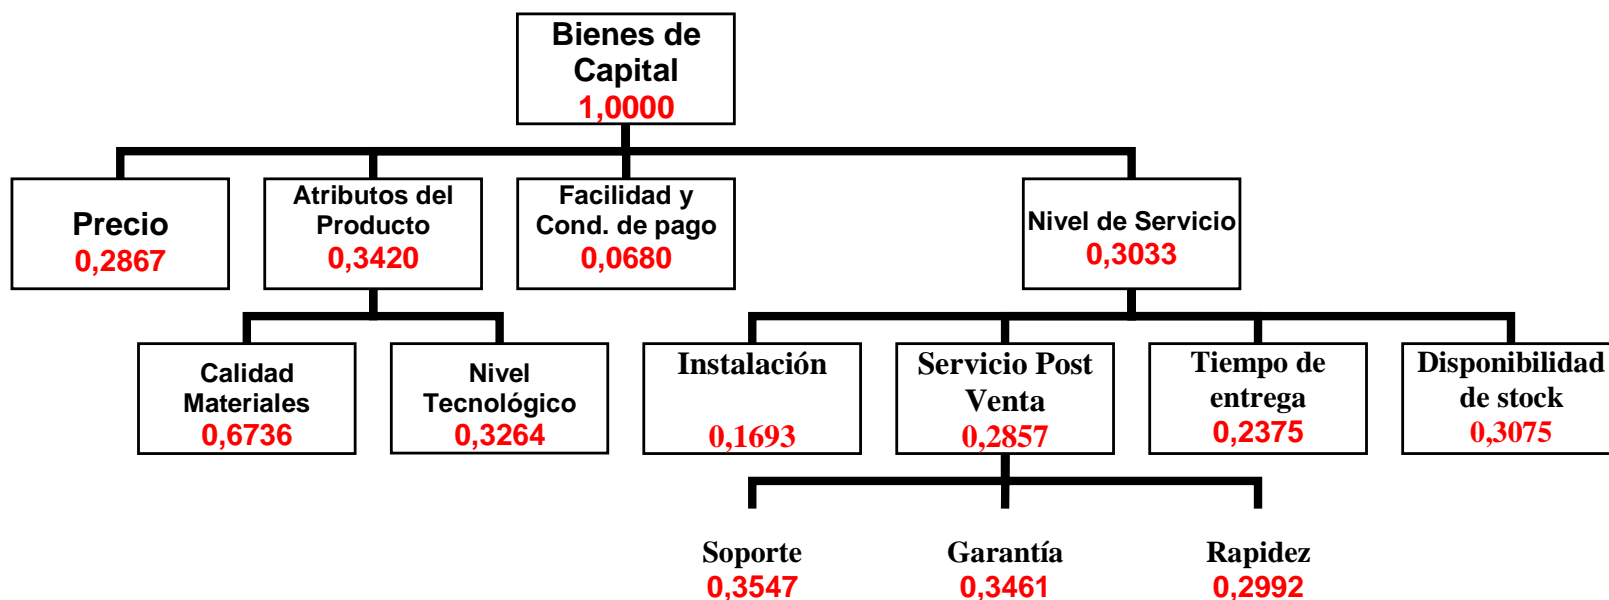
Bienes de Capital
1,0000

Precio
0,2867

Atributos del Producto
0,3420

Facilidad y Cond. de pago
0,0680

Nivel de Servicio
0,3033

Calidad Materiales
0,6736

Nivel Tecnológico
0,3264

Instalación
0,1693

Servicio Post Venta
0,2857

Tiempo de entrega
0,2375

Disponibilidad de stock
0,3075

Soporte
0,3547

Garantía
0,3461

Rapidez
0,2992